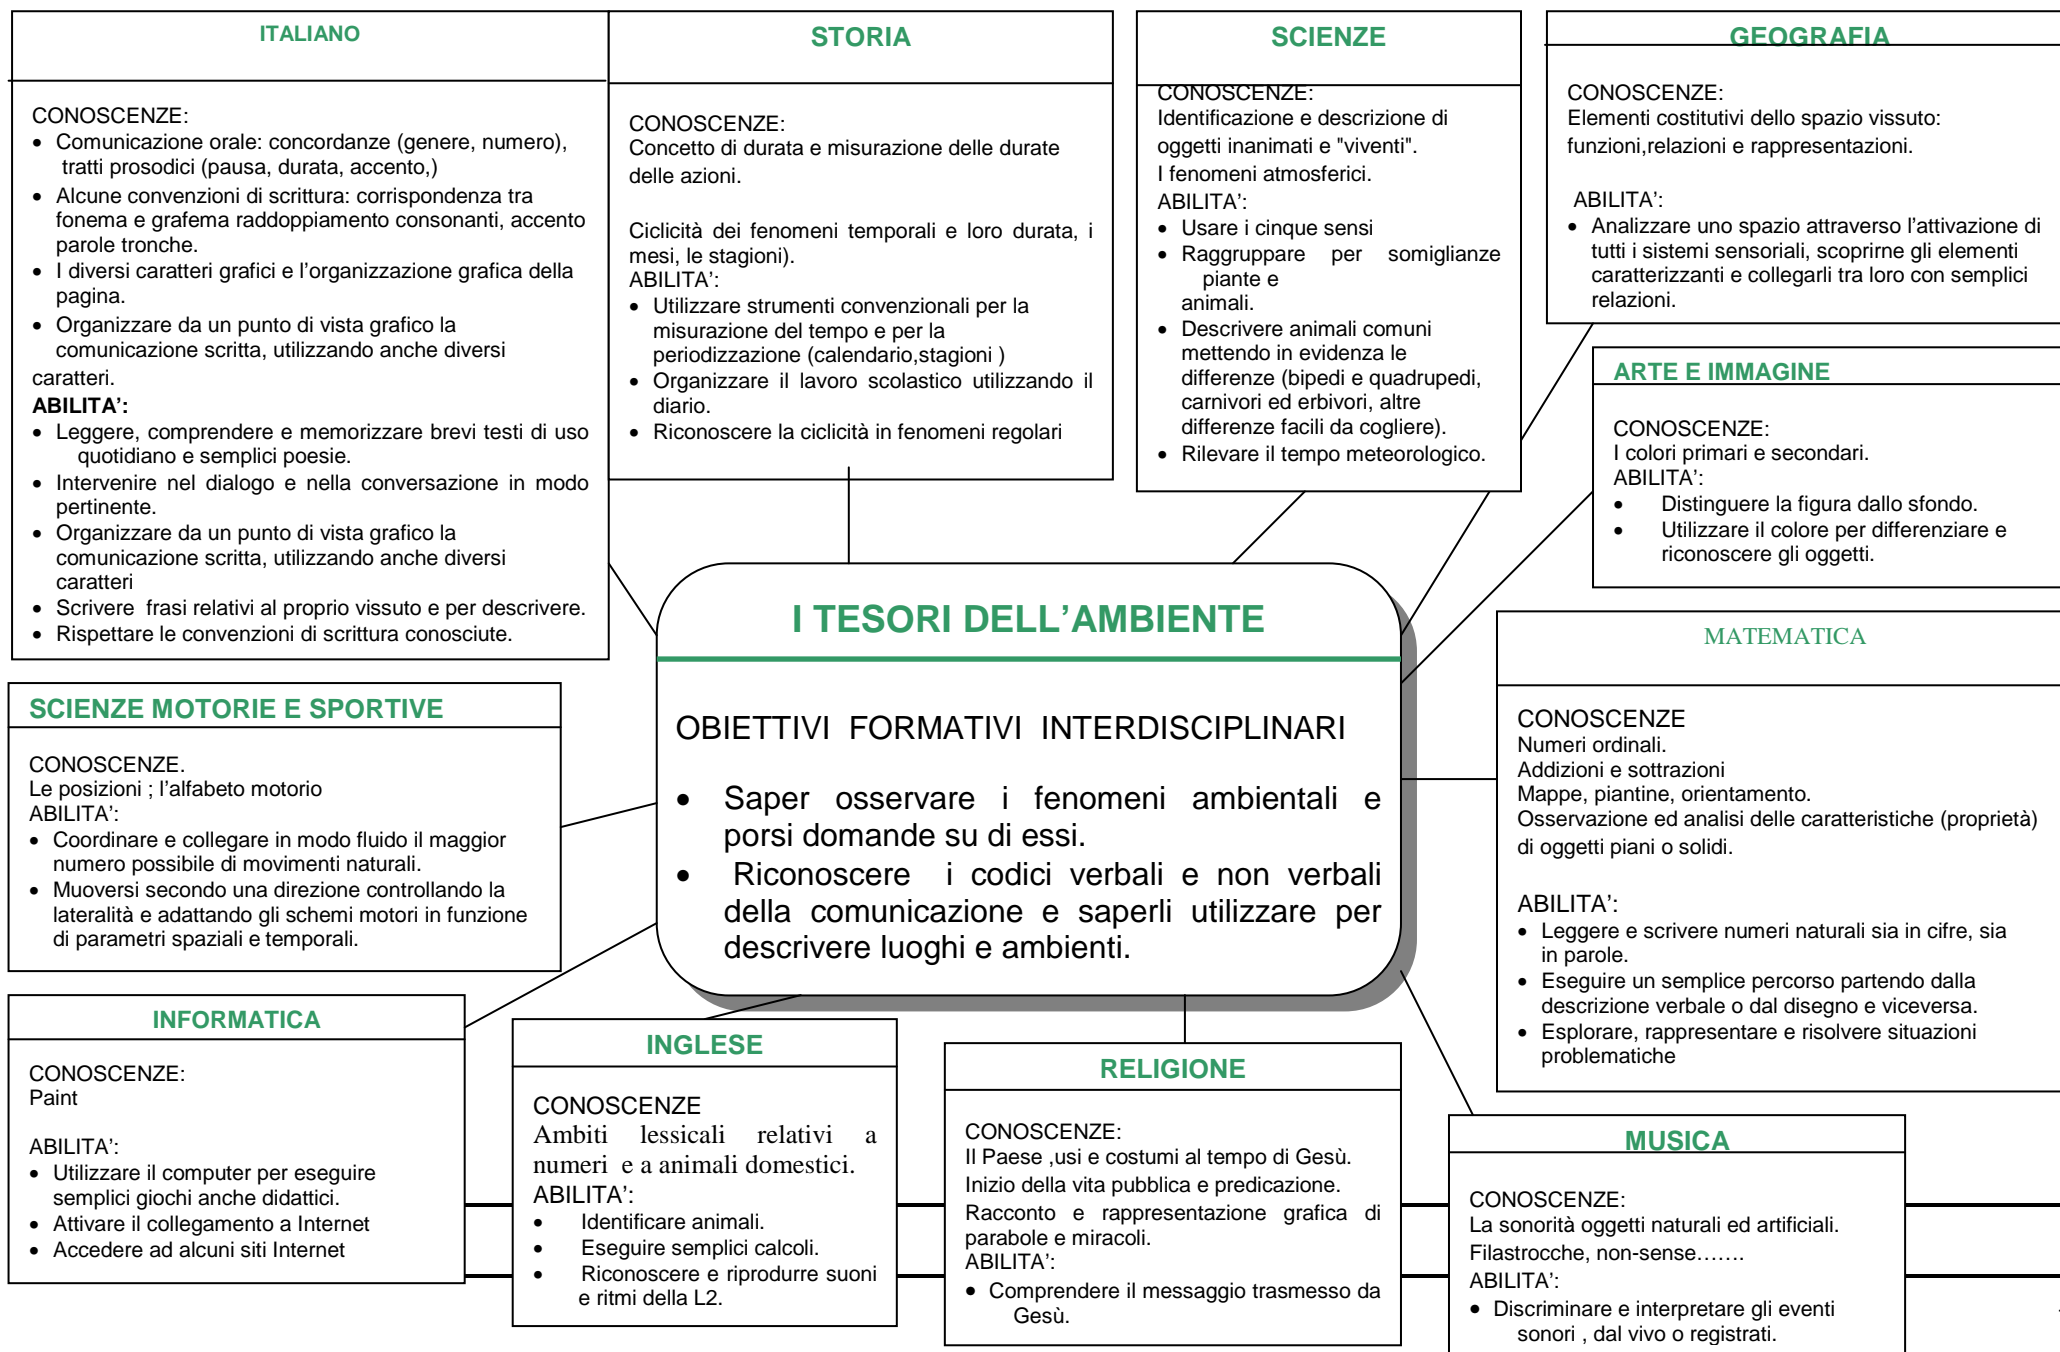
ITALIANO

CONOSCENZE:
- Comunicazione orale: concordanze (genere, numero), tratti prosodici (pausa, durata, accento,)
- Alcune convenzioni di scrittura: corrispondenza tra fonema e grafema raddoppiamento consonanti, accento parole tronche.
- I diversi caratteri grafici e l'organizzazione grafica della pagina.
- Organizzare da un punto di vista grafico la comunicazione scritta, utilizzando anche diversi caratteri.

ABILITA':
- Leggere, comprendere e memorizzare brevi testi di uso quotidiano e semplici poesie.
- Intervenire nel dialogo e nella conversazione in modo pertinente.
- Organizzare da un punto di vista grafico la comunicazione scritta, utilizzando anche diversi caratteri
- Scrivere frasi relativi al proprio vissuto e per descrivere.
- Rispettare le convenzioni di scrittura conosciute.

STORIA

CONOSCENZE:
Concetto di durata e misurazione delle durate delle azioni.

Ciclicità dei fenomeni temporali e loro durata, i mesi, le stagioni).
ABILITA':
- Utilizzare strumenti convenzionali per la misurazione del tempo e per la periodizzazione (calendario,stagioni )
- Organizzare il lavoro scolastico utilizzando il diario.
- Riconoscere la ciclicità in fenomeni regolari

SCIENZE

CONOSCENZE:
Identificazione e descrizione di oggetti inanimati e "viventi".
I fenomeni atmosferici.
ABILITA':
- Usare i cinque sensi
- Raggruppare per somiglianze piante e animali.
- Descrivere animali comuni mettendo in evidenza le differenze (bipedi e quadrupedi, carnivori ed erbivori, altre differenze facili da cogliere).
- Rilevare il tempo meteorologico.

GEOGRAFIA

CONOSCENZE:
Elementi costitutivi dello spazio vissuto: funzioni,relazioni e rappresentazioni.

ABILITA':
- Analizzare uno spazio attraverso l'attivazione di tutti i sistemi sensoriali, scoprirne gli elementi caratterizzanti e collegarli tra loro con semplici relazioni.

ARTE E IMMAGINE

CONOSCENZE:
I colori primari e secondari.
ABILITA':
- Distinguere la figura dallo sfondo.
- Utilizzare il colore per differenziare e riconoscere gli oggetti.

I TESORI DELL'AMBIENTE

OBIETTIVI FORMATIVI INTERDISCIPLINARI

- Saper osservare i fenomeni ambientali e porsi domande su di essi.
- Riconoscere i codici verbali e non verbali della comunicazione e saperli utilizzare per descrivere luoghi e ambienti.

MATEMATICA

CONOSCENZE
Numeri ordinali.
Addizioni e sottrazioni
Mappe, piantine, orientamento.
Osservazione ed analisi delle caratteristiche (proprietà) di oggetti piani o solidi.

ABILITA':
- Leggere e scrivere numeri naturali sia in cifre, sia in parole.
- Eseguire un semplice percorso partendo dalla descrizione verbale o dal disegno e viceversa.
- Esplorare, rappresentare e risolvere situazioni problematiche

SCIENZE MOTORIE E SPORTIVE

CONOSCENZE.
Le posizioni ; l'alfabeto motorio
ABILITA':
- Coordinare e collegare in modo fluido il maggior numero possibile di movimenti naturali.
- Muoversi secondo una direzione controllando la lateralità e adattando gli schemi motori in funzione di parametri spaziali e temporali.

INFORMATICA

CONOSCENZE:
Paint

ABILITA':
- Utilizzare il computer per eseguire semplici giochi anche didattici.
- Attivare il collegamento a Internet
- Accedere ad alcuni siti Internet

INGLESE

CONOSCENZE
Ambiti lessicali relativi a numeri e a animali domestici.
ABILITA':
- Identificare animali.
- Eseguire semplici calcoli.
- Riconoscere e riprodurre suoni e ritmi della L2.

RELIGIONE

CONOSCENZE:
Il Paese ,usi e costumi al tempo di Gesù.
Inizio della vita pubblica e predicazione.
Racconto e rappresentazione grafica di parabole e miracoli.
ABILITA':
- Comprendere il messaggio trasmesso da Gesù.

MUSICA

CONOSCENZE:
La sonorità oggetti naturali ed artificiali.
Filastrocche, non-sense…….
ABILITA':
- Discriminare e interpretare gli eventi sonori , dal vivo o registrati.